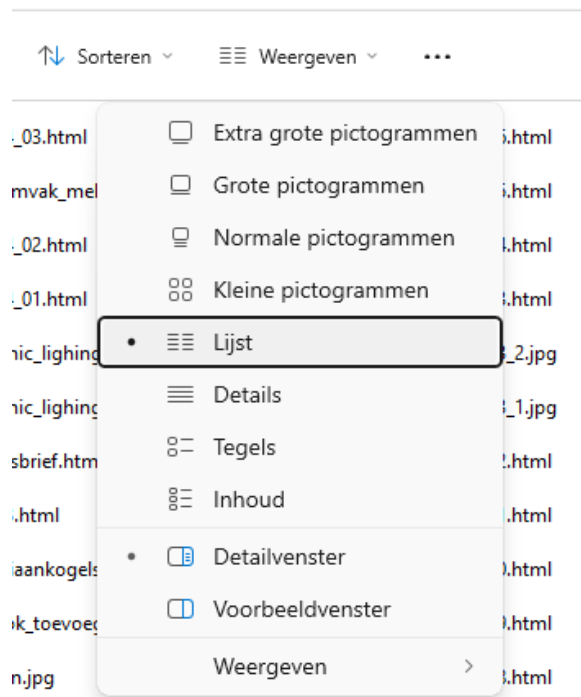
Sorteren Weergeven ...

_03.html
mvak_mel
_02.html
_01.html
ic_lighing
ic_lighing
sbrief.htm
.html
aankogels
k_toevoe
n.jpg

Extra grote pictogrammen
Grote pictogrammen
Normale pictogrammen
Kleine pictogrammen
Lijst
Details
Tegels
Inhoud
Detailvenster
Voorbeeldvenster
Weergeven

.html
.html
.html
.html
_2.jpg
_1.jpg
.html
.html
.html
.html
.html